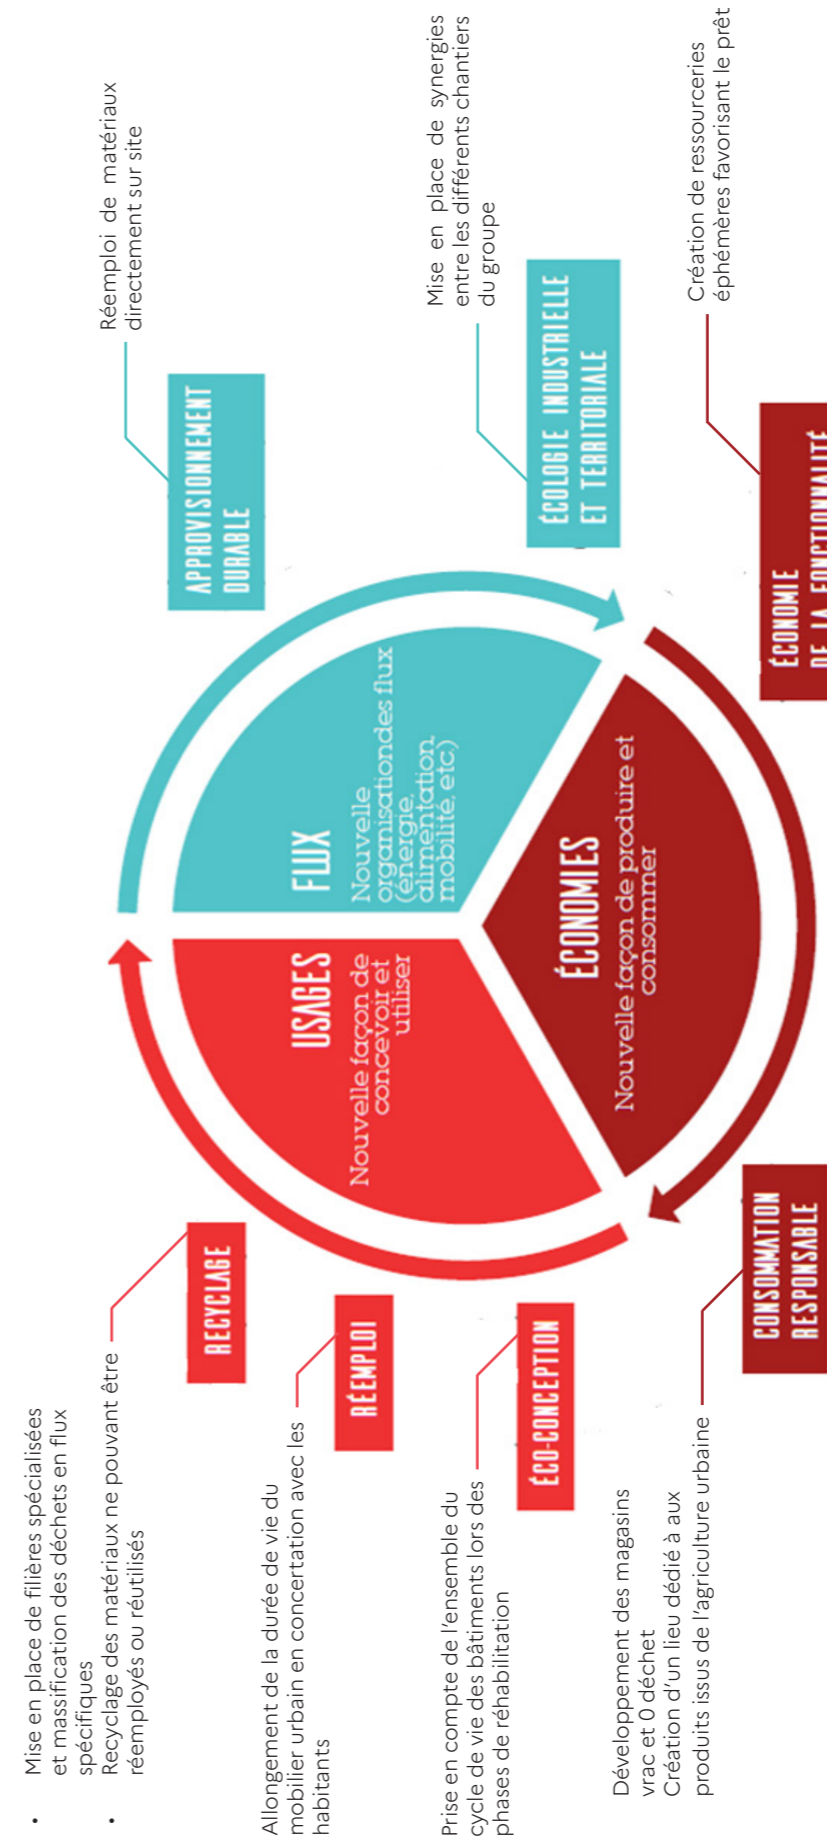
• Mise en place de filières spécialisées et massification des déchets en flux spécifiques
• Recyclage des matériaux ne pouvant être réemployés ou réutilisés

RECYCLAGE

Allongement de la durée de vie du mobilier urbain en concertation avec les habitants

RÉEMPLOI

Prise en compte de l'ensemble du cycle de vie des bâtiments lors des phases de réhabilitation

ÉCO-CONCEPTION

Développement des magasins vrac et 0 déchet
Création d'un lieu dédié à aux produits issus de l'agriculture urbaine

CONSOMMATION RESPONSABLE

USAGES
Nouvelle façon de concevoir et utiliser

FLUX
Nouvelle organisationdes flux (énergie, alimentation, mobilité, etc)

ÉCONOMIES
Nouvelle façon de produire et consommer

APPROVISIONNEMENT DURABLE

Réemploi de matériaux directement sur site

ÉCOLOGIE INDUSTRIELLE ET TERRITORIALE

Mise en place de synergies entre les différents chantiers du groupe

ÉCONOMIE DE LA FONCTIONNALITÉ

Création de ressourceries éphémères favorisant le prêt